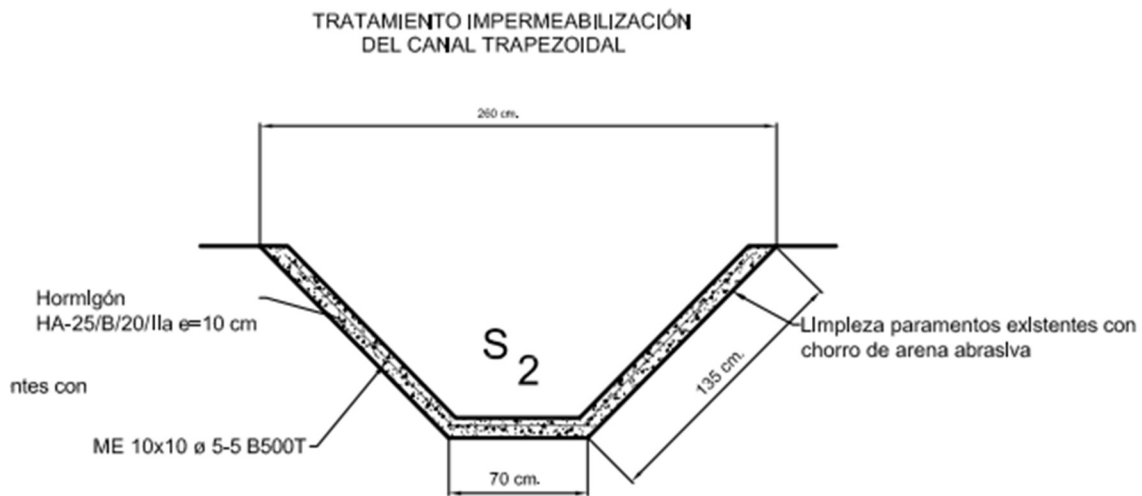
TRATAMIENTO IMPERMEABILIZACIÓN
DEL CANAL TRAPEZOIDAL

260 cm.

Hormlgón
HA-25/B/20/IIa e=10 cm

$S_2$

LImpleza paramentos exlstentes con chorro de arena abraslva

ntes con

135 cm.

ME 10x10 ø 5-5 B500T

70 cm.